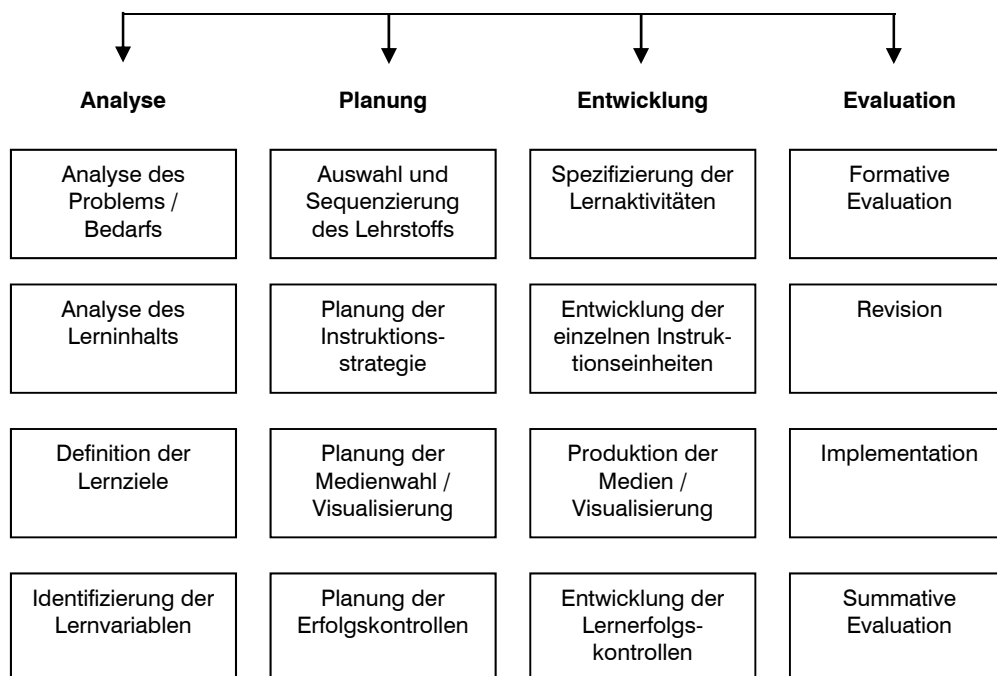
| Analyse | Planung | Entwicklung | Evaluation |
|---|---|---|---|
| Analyse des Problems / Bedarfs | Auswahl und Sequenzierung des Lehrstoffs | Spezifizierung der Lernaktivitäten | Formative Evaluation |
| Analyse des Lerninhalts | Planung der Instruktionsstrategie | Entwicklung der einzelnen Instruktionseinheiten | Revision |
| Definition der Lernziele | Planung der Medienwahl / Visualisierung | Produktion der Medien / Visualisierung | Implementation |
| Identifizierung der Lernvariablen | Planung der Erfolgskontrollen | Entwicklung der Lernerfolgskontrollen | Summative Evaluation |